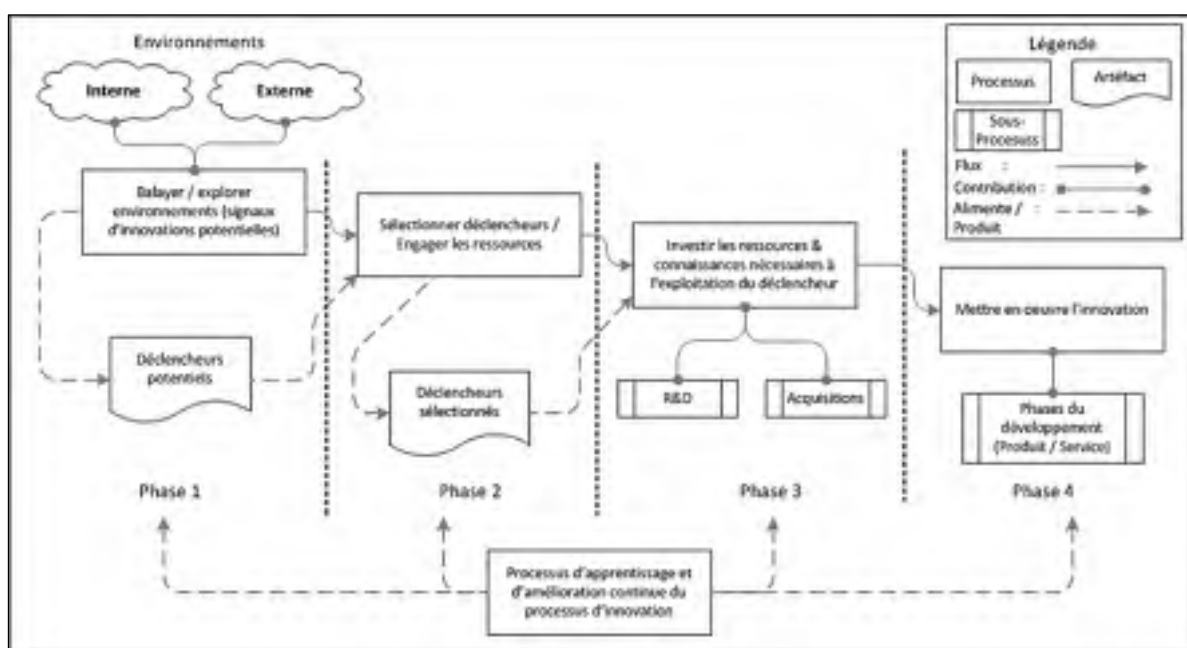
Environnements

Interne

Externe

Légende

Processus

Artéfact

Sous-Processus

Flux :

Contribution :

Alimente / Produit :

Balayer / explorer environnements (signaux d'innovations potentielles)

Sélectionner déclencheurs / Engager les ressources

Investir les ressources & connaissances nécessaires à l'exploitation du déclencheur

Mettre en œuvre l'innovation

Déclencheurs potentiels

Déclencheurs sélectionnés

R&D

Acquisitions

Phases du développement (Produit / Service)

Phase 1

Phase 2

Phase 3

Phase 4

Processus d'apprentissage et d'amélioration continue du processus d'innovation